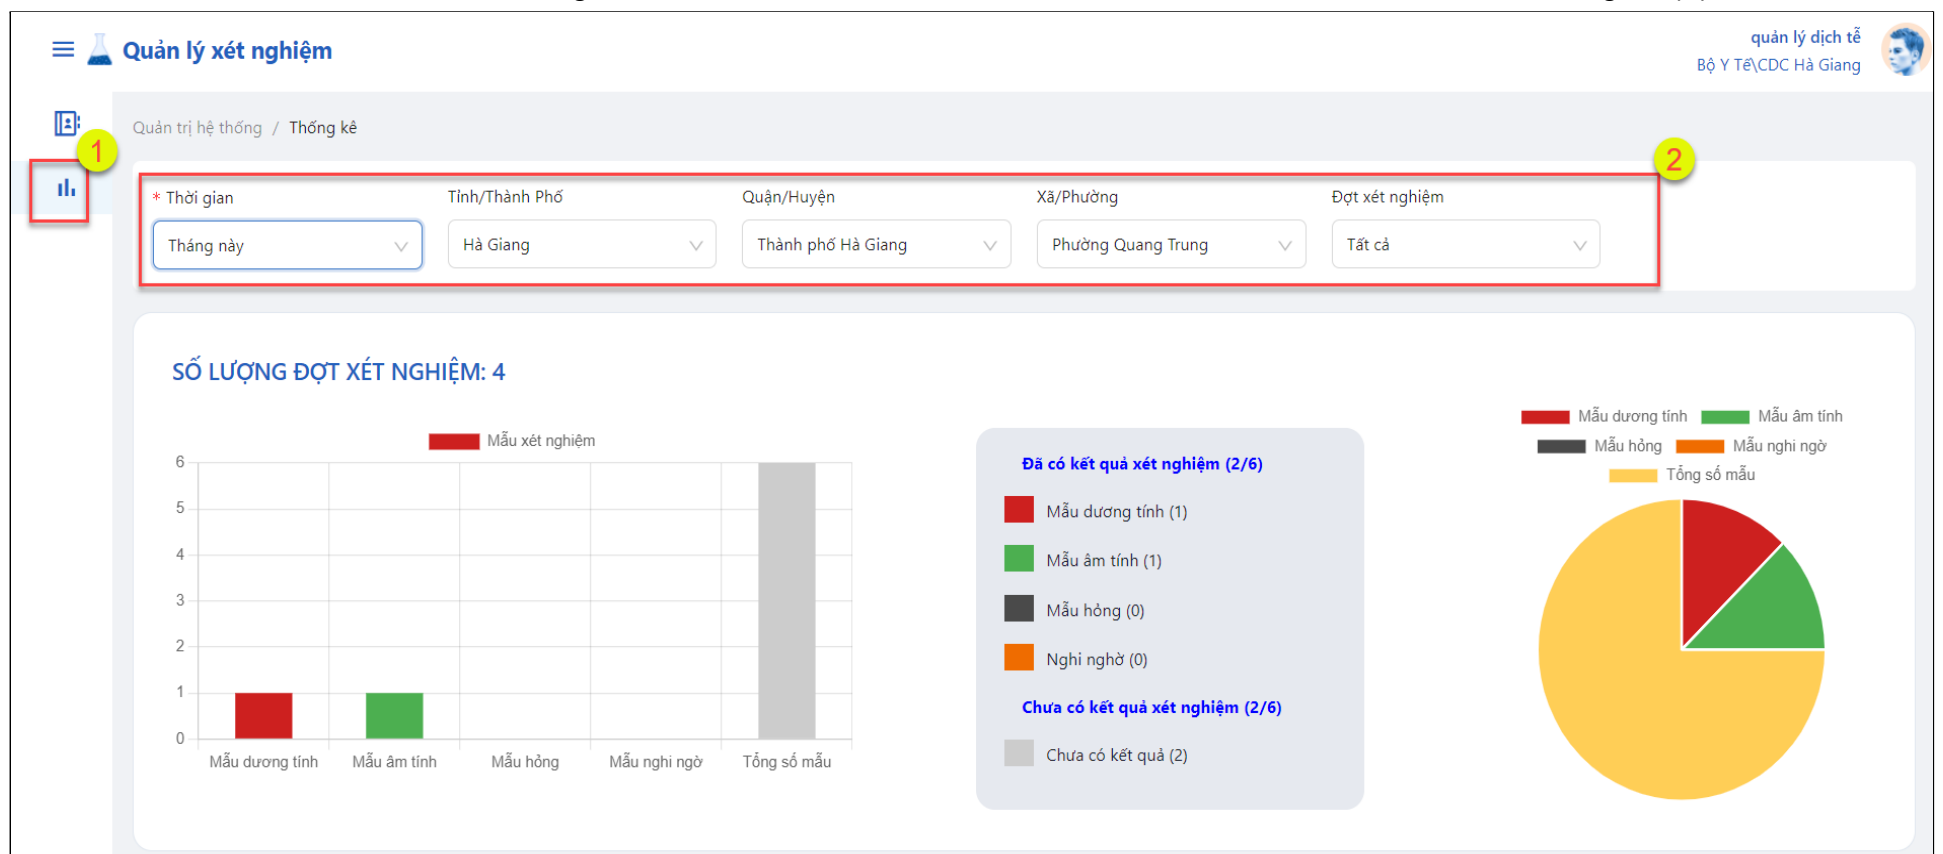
Quản lý xét nghiệm

quản lý dịch tễ
Bộ Y Tế\CDC Hà Giang

1

Quản trị hệ thống / Thống kê

2

* Thời gian
Tháng này

Tỉnh/Thành Phố
Hà Giang

Quận/Huyện
Thành phố Hà Giang

Xã/Phường
Phường Quang Trung

Đợt xét nghiệm
Tất cả

SỐ LƯỢNG ĐỢT XÉT NGHIỆM: 4

Mẫu xét nghiệm

6
5
4
3
2
1
0

Mẫu dương tính
Mẫu âm tính
Mẫu hỏng
Mẫu nghi ngờ
Tổng số mẫu

Đã có kết quả xét nghiệm (2/6)

Mẫu dương tính (1)

Mẫu âm tính (1)

Mẫu hỏng (0)

Nghi nghờ (0)

Chưa có kết quả xét nghiệm (2/6)

Chưa có kết quả (2)

Mẫu dương tính
Mẫu âm tính
Mẫu hỏng
Mẫu nghi ngờ
Tổng số mẫu